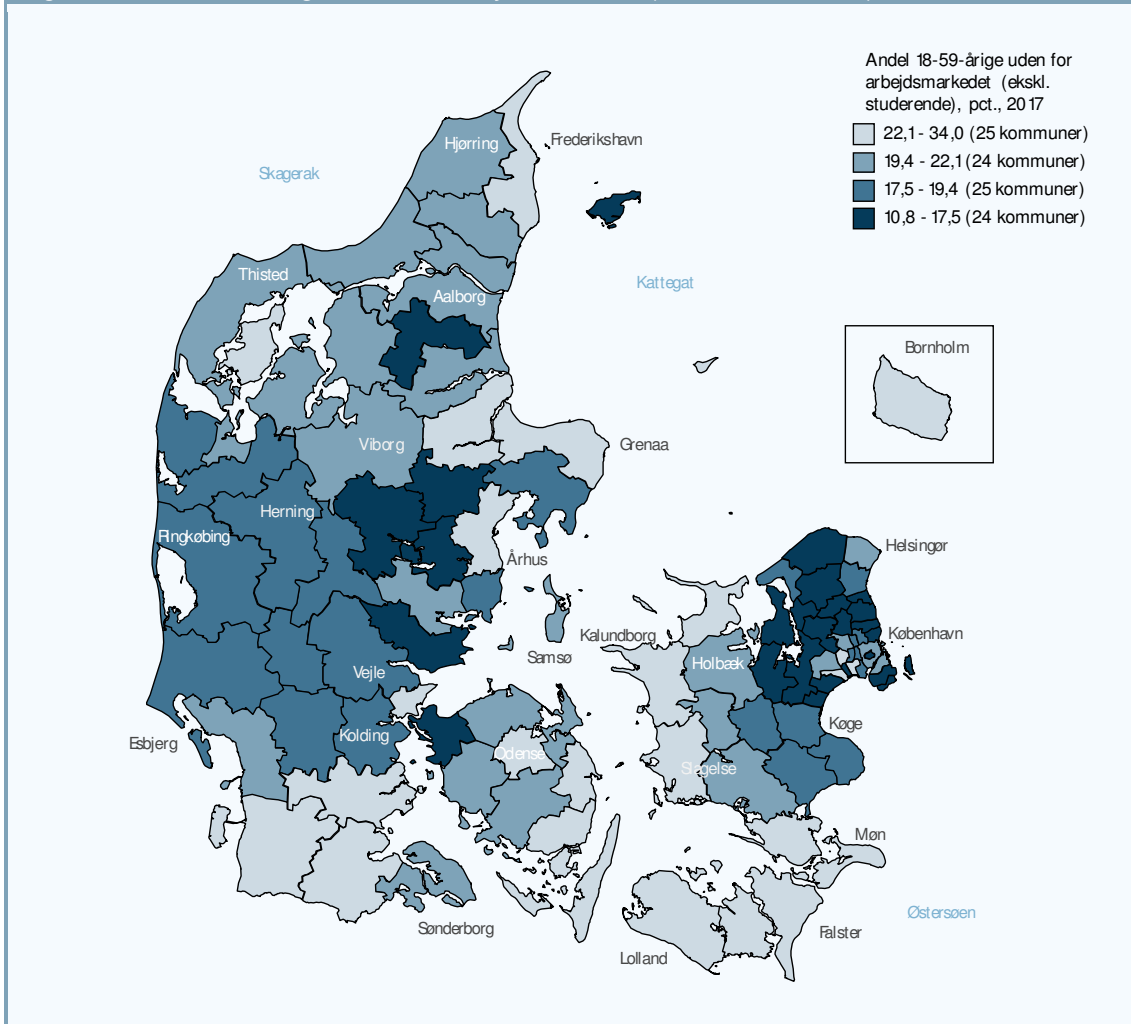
Andel 18-59-årige uden for arbejdsmarkedet (ekskl. studerende), pct., 2017

22,1 - 34,0 (25 kommuner)
19,4 - 22,1 (24 kommuner)
17,5 - 19,4 (25 kommuner)
10,8 - 17,5 (24 kommuner)

Skagerak
Hjørring
Frederikshavn
Thisted
Aalborg
Kattegat
Bornholm
Viborg
Grenaa
Herning
Ringkøbing
Århus
Helsingør
Kalundborg
Samsø
København
Holbæk
Vejle
Køge
Esbjerg
Kolding
Odense
Slagelse
Møn
Østersøen
Sønderborg
Falster
Lolland